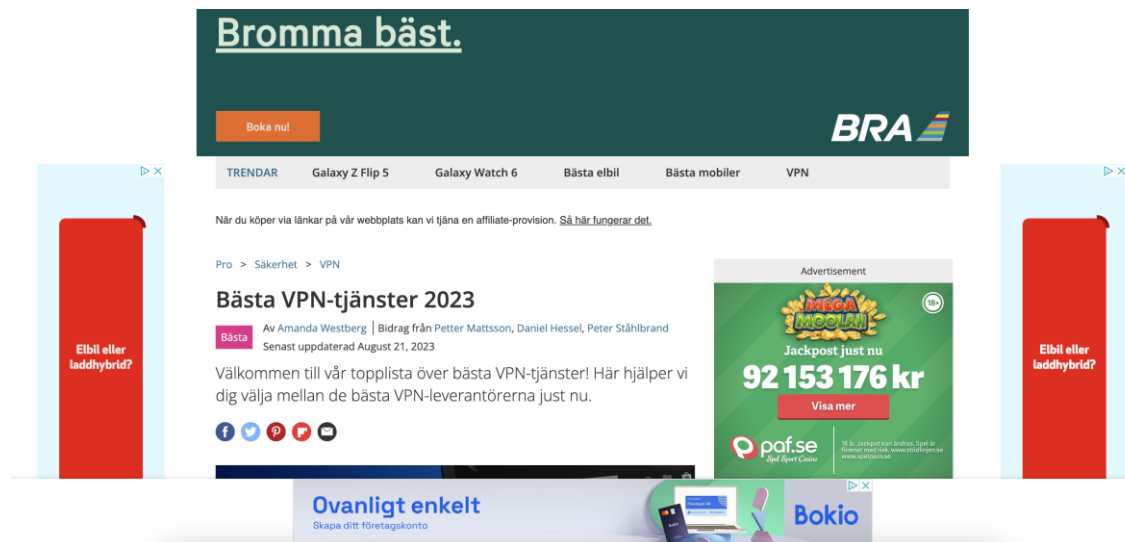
Bromma bäst.

Boka nu!

BRA

TRENDAR Galaxy Z Flip 5 Galaxy Watch 6 Bästa elbil Bästa mobiler VPN

Elbil eller laddhybrid?

Elbil eller laddhybrid?

När du köper via länkar på vår webbplats kan vi tjäna en affiliate-provision. Så här fungerar det.

Pro > Säkerhet > VPN

Bästa VPN-tjänster 2023

Bästa

Av Amanda Westberg | Bidrag från Petter Mattsson, Daniel Hessel, Peter Ståhlbrand
Senast uppdaterad August 21, 2023

Välkommen till vår topplista över bästa VPN-tjänster! Här hjälper vi dig välja mellan de bästa VPN-leverantörerna just nu.

Advertisement

MEGA MOOLAH

18+

Jackpost just nu

92 153 176 kr

Visa mer

paf.se
Spel Sport Casino

18 år. Jackpot kan ändras. Spel är förenat med risk. www.stodlinjen.se www.spelpaus.se

Ovanligt enkelt
Skapa ditt företagskonto

Bokio